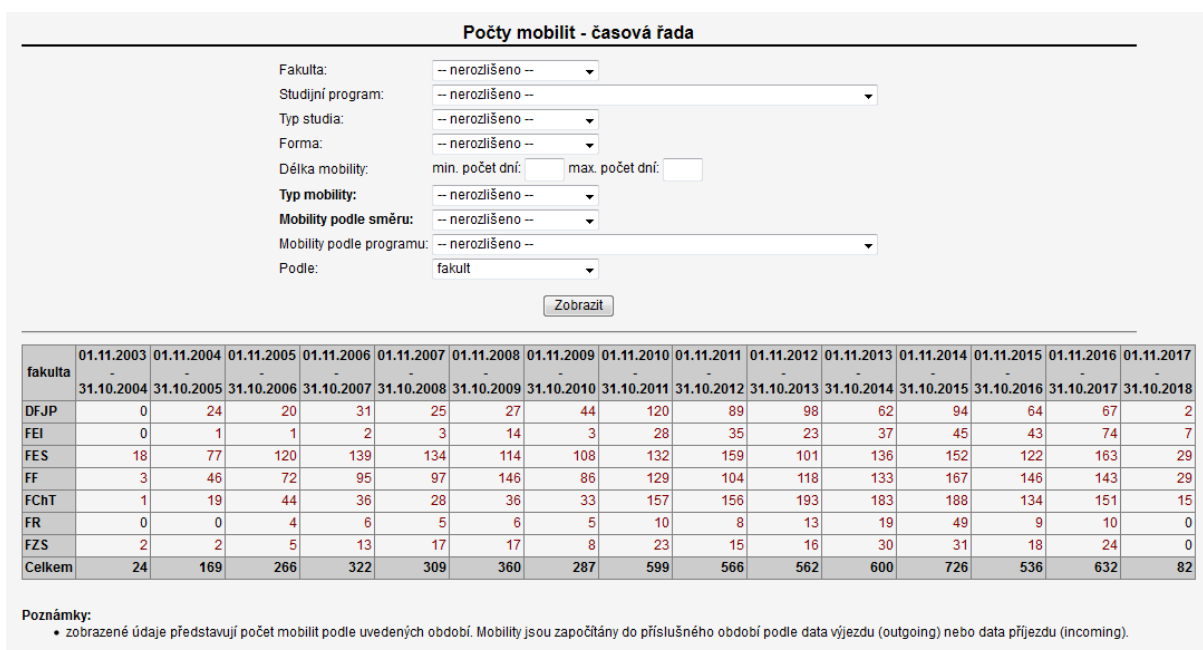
Počty mobilit - časová řada

Fakulta: -- nerozlišeno --
Studijní program: -- nerozlišeno --
Typ studia: -- nerozlišeno --
Forma: -- nerozlišeno --
Délka mobility: min. počet dní: max. počet dní:
Typ mobility: -- nerozlišeno --
Mobility podle směru: -- nerozlišeno --
Mobility podle programu: -- nerozlišeno --
Podle: fakult

Zobrazit

| fakulta | 01.11.2003 - 31.10.2004 | 01.11.2004 - 31.10.2005 | 01.11.2005 - 31.10.2006 | 01.11.2006 - 31.10.2007 | 01.11.2007 - 31.10.2008 | 01.11.2008 - 31.10.2009 | 01.11.2009 - 31.10.2010 | 01.11.2010 - 31.10.2011 | 01.11.2011 - 31.10.2012 | 01.11.2012 - 31.10.2013 | 01.11.2013 - 31.10.2014 | 01.11.2014 - 31.10.2015 | 01.11.2015 - 31.10.2016 | 01.11.2016 - 31.10.2017 | 01.11.2017 - 31.10.2018 |
|---|---|---|---|---|---|---|---|---|---|---|---|---|---|---|---|
| DFJP | 0 | 24 | 20 | 31 | 25 | 27 | 44 | 120 | 89 | 98 | 62 | 94 | 64 | 67 | 2 |
| FEI | 0 | 1 | 1 | 2 | 3 | 14 | 3 | 28 | 35 | 23 | 37 | 45 | 43 | 74 | 7 |
| FES | 18 | 77 | 120 | 139 | 134 | 114 | 108 | 132 | 159 | 101 | 136 | 152 | 122 | 163 | 29 |
| FF | 3 | 46 | 72 | 95 | 97 | 146 | 86 | 129 | 104 | 118 | 133 | 167 | 146 | 143 | 29 |
| FChT | 1 | 19 | 44 | 36 | 28 | 36 | 33 | 157 | 156 | 193 | 183 | 188 | 134 | 151 | 15 |
| FR | 0 | 0 | 4 | 6 | 5 | 6 | 5 | 10 | 8 | 13 | 19 | 49 | 9 | 10 | 0 |
| FZS | 2 | 2 | 5 | 13 | 17 | 17 | 8 | 23 | 15 | 16 | 30 | 31 | 18 | 24 | 0 |
| Celkem | 24 | 169 | 266 | 322 | 309 | 360 | 287 | 599 | 566 | 562 | 600 | 726 | 536 | 632 | 82 |

Poznámky:
• zobrazené údaje představují počet mobilit podle uvedených období. Mobility jsou započítány do příslušného období podle data výjezdu (outgoing) nebo data příjezdu (incoming).